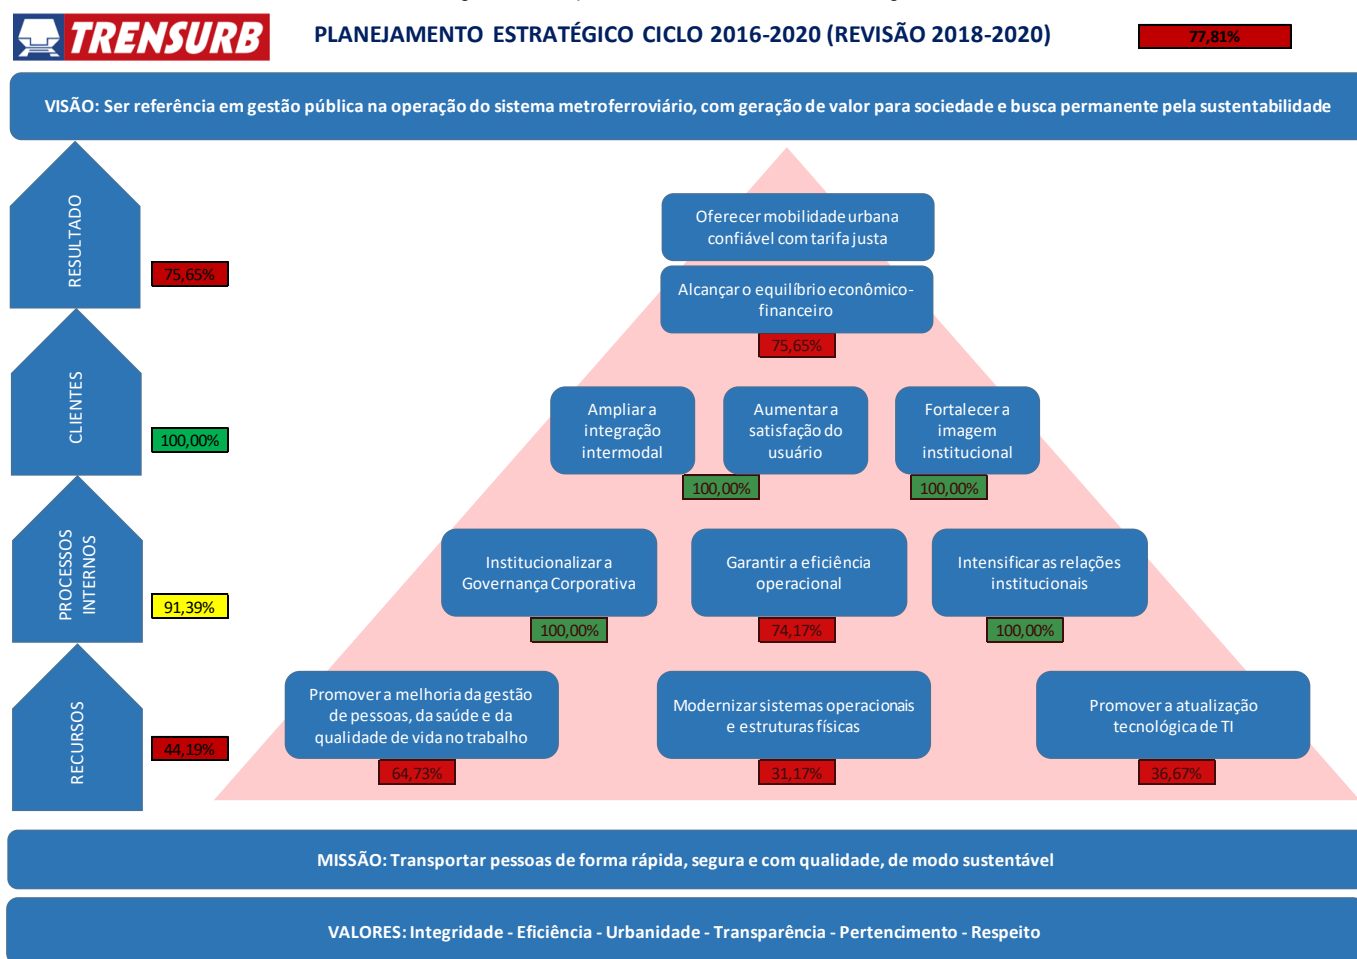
TRENSURB

PLANEJAMENTO ESTRATÉGICO CICLO 2016-2020 (REVISÃO 2018-2020)

77,81%

VISÃO: Ser referência em gestão pública na operação do sistema metroferroviário, com geração de valor para sociedade e busca permanente pela sustentabilidade

RESULTADO

75,65%

CLIENTES

100,00%

PROCESSOS INTERNOS

91,39%

RECURSOS

44,19%

Oferecer mobilidade urbana confiável com tarifa justa

Alcançar o equilíbrio econômico-financeiro

75,65%

Ampliar a integração intermodal

Aumentar a satisfação do usuário

Fortalecer a imagem institucional

100,00%

100,00%

Institucionalizar a Governança Corporativa

Garantir a eficiência operacional

Intensificar as relações institucionais

100,00%

74,17%

100,00%

Promover a melhoria da gestão de pessoas, da saúde e da qualidade de vida no trabalho

Modernizar sistemas operacionais e estruturas físicas

Promover a atualização tecnológica de TI

64,73%

31,17%

36,67%

MISSÃO: Transportar pessoas de forma rápida, segura e com qualidade, de modo sustentável

VALORES: Integridade - Eficiência - Urbanidade - Transparência - Pertencimento - Respeito